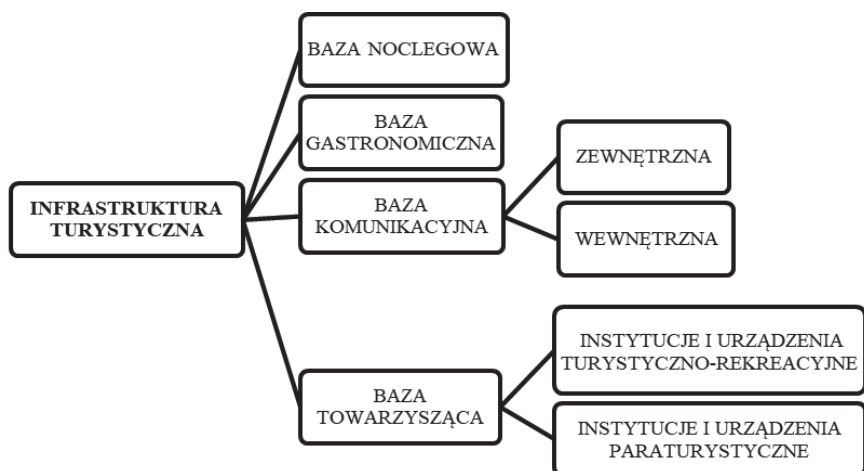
INFRASTRUKTURA TURYSTYCZNA

BAZA NOCLEGOWA

BAZA GASTRONOMICZNA

BAZA KOMUNIKACYJNA

ZEWNĘTRZNA

WEWNĘTRZNA

BAZA TOWARZYSZĄCA

INSTYTUCJE I URZĄDZENIA TURYSTYCZNO-REKREACYJNE

INSTYTUCJE I URZĄDZENIA PARATURYSTYCZNE